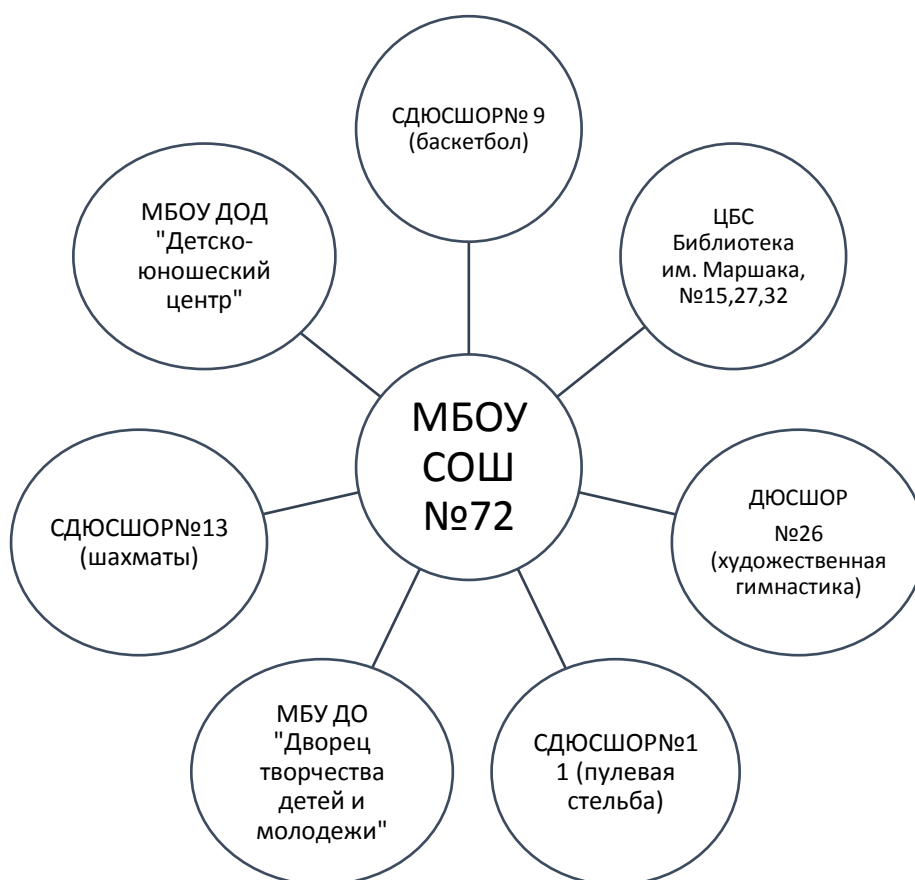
СДЮСШОР№ 9 (баскетбол)

МБОУ ДОД "Детско-юношеский центр"

ЦБС Библиотека им. Маршака, №15,27,32

МБОУ СОШ №72

СДЮСШОР№13 (шахматы)

ДЮСШОР №26 (художественная гимнастика)

МБУ ДО "Дворец творчества детей и молодежи"

СДЮСШОР№1 1 (пулевая стельба)